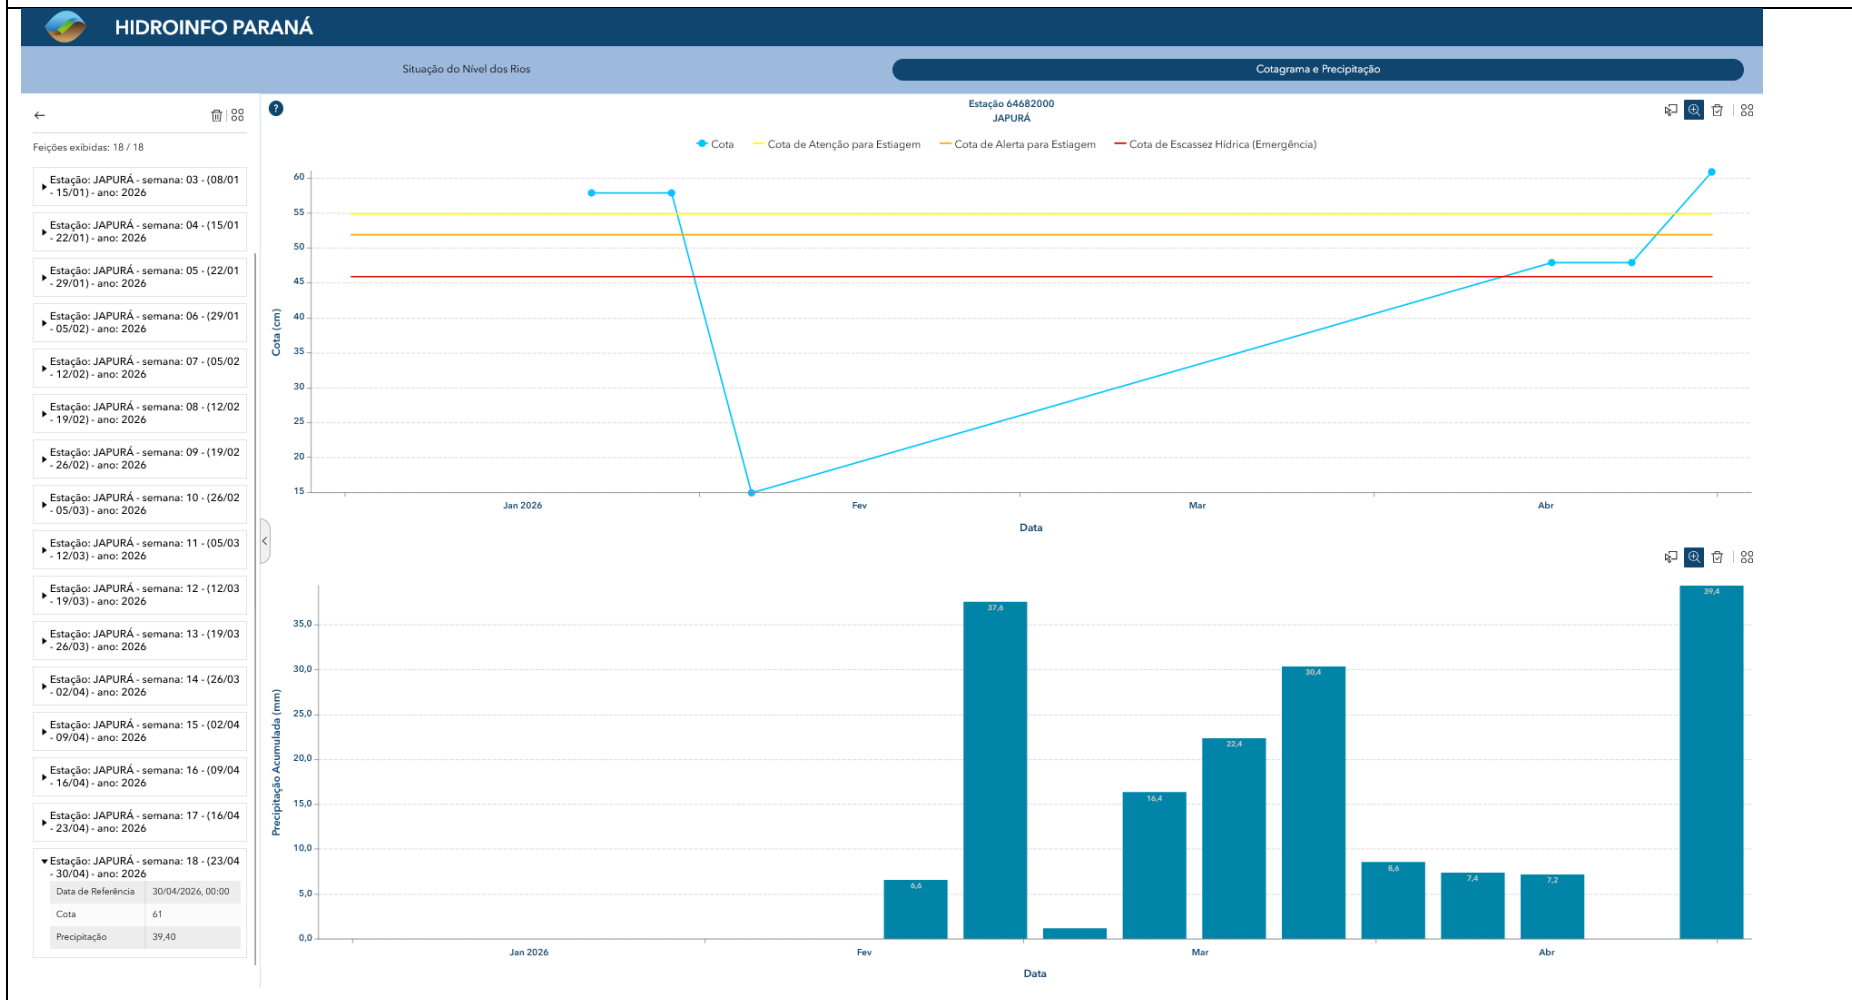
HIDROINFO PARANÁ

Situação do Nível dos Rios

Cotagrama e Precipitação

←

Feições exibidas: 18 / 18

Estação: JAPURÁ - semana: 03 - (08/01 - 15/01) - ano: 2026

Estação: JAPURÁ - semana: 04 - (15/01 - 22/01) - ano: 2026

Estação: JAPURÁ - semana: 05 - (22/01 - 29/01) - ano: 2026

Estação: JAPURÁ - semana: 06 - (29/01 - 05/02) - ano: 2026

Estação: JAPURÁ - semana: 07 - (05/02 - 12/02) - ano: 2026

Estação: JAPURÁ - semana: 08 - (12/02 - 19/02) - ano: 2026

Estação: JAPURÁ - semana: 09 - (19/02 - 26/02) - ano: 2026

Estação: JAPURÁ - semana: 10 - (26/02 - 05/03) - ano: 2026

Estação: JAPURÁ - semana: 11 - (05/03 - 12/03) - ano: 2026

Estação: JAPURÁ - semana: 12 - (12/03 - 19/03) - ano: 2026

Estação: JAPURÁ - semana: 13 - (19/03 - 26/03) - ano: 2026

Estação: JAPURÁ - semana: 14 - (26/03 - 02/04) - ano: 2026

Estação: JAPURÁ - semana: 15 - (02/04 - 09/04) - ano: 2026

Estação: JAPURÁ - semana: 16 - (09/04 - 16/04) - ano: 2026

Estação: JAPURÁ - semana: 17 - (16/04 - 23/04) - ano: 2026

Estação: JAPURÁ - semana: 18 - (23/04 - 30/04) - ano: 2026

| Data de Referência | 30/04/2026, 00:00 |
|---|---|
| Cota | 61 |
| Precipitação | 39,40 |

?

Estação 64682000
JAPURÁ

Cota — Cota de Atenção para Estiagem — Cota de Alerta para Estiagem — Cota de Escassez Hídrica (Emergência)

Cota (cm)
60 55 50 45 40 35 30 25 20 15

Jan 2026 Fev Mar Abr

Data

Precipitação Acumulada (mm)
35,0 30,0 25,0 20,0 15,0 10,0 5,0 0,0

6,6 37,6 16,4 22,4 30,4 8,6 7,4 7,2 39,4

Jan 2026 Fev Mar Abr

Data